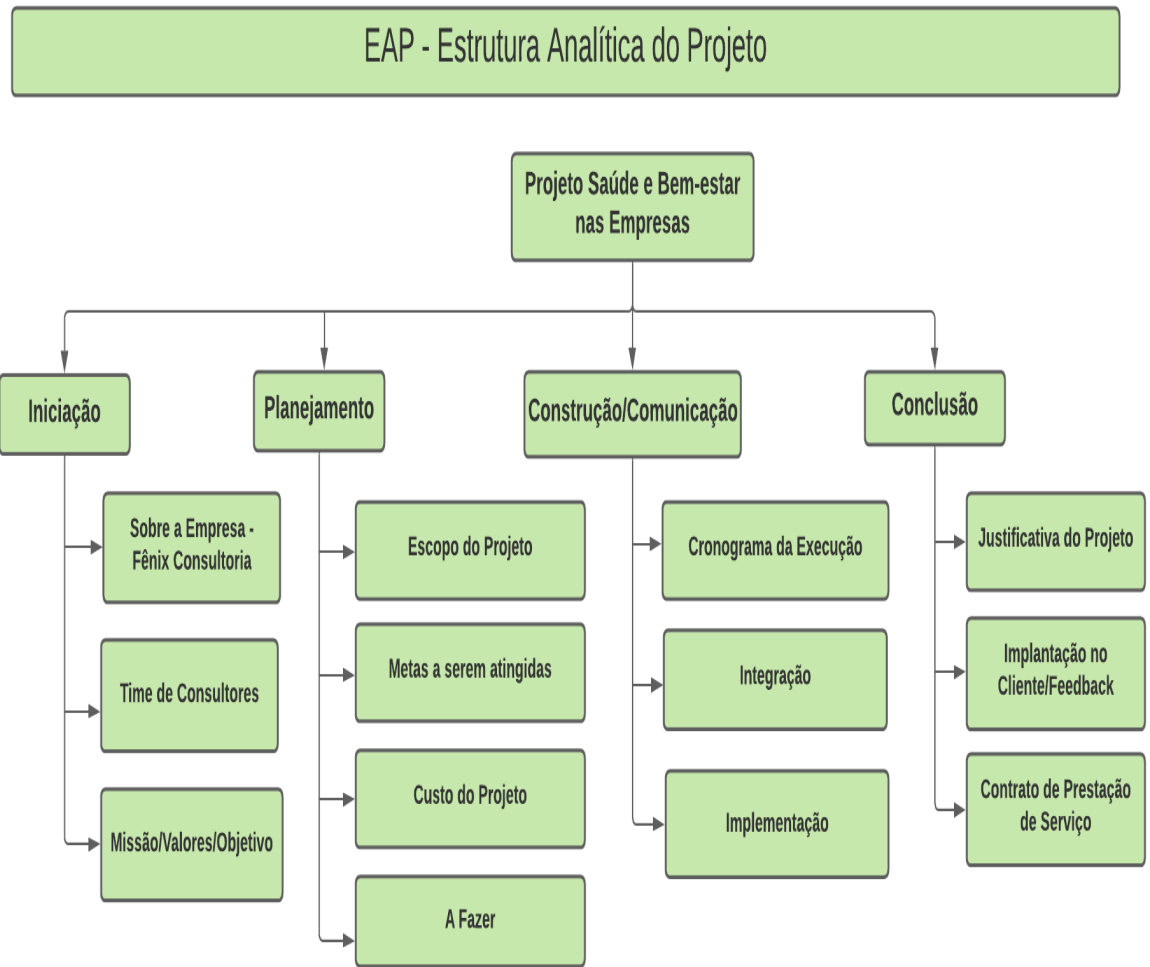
EAP - Estrutura Analítica do Projeto

Projeto Saúde e Bem-estar nas Empresas

Iniciação

Sobre a Empresa - Fênix Consultoria

Time de Consultores

Missão/Valores/Objetivo

Planejamento

Escopo do Projeto

Metas a serem atingidas

Custo do Projeto

A Fazer

Construção/Comunicação

Cronograma da Execução

Integração

Implementação

Conclusão

Justificativa do Projeto

Implantação no Cliente/Feedback

Contrato de Prestação de Serviço